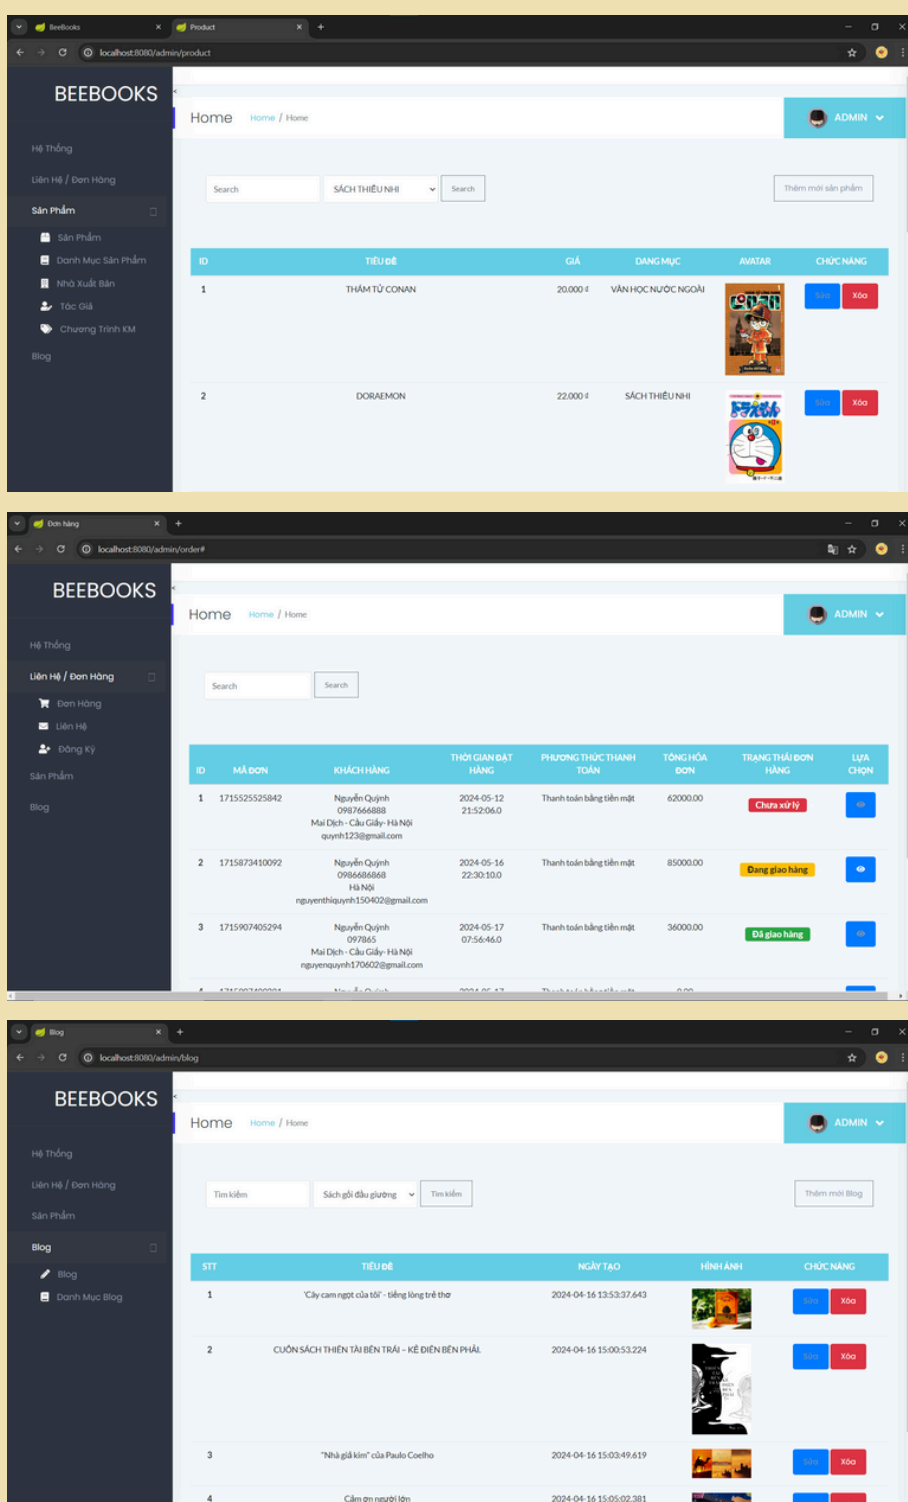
BeeBooks ×
Product ×
localhost:8080/admin/product

BEEBOOKS

Hệ Thống
Liên Hệ / Đơn Hàng
Sản Phẩm
Sản Phẩm
Danh Mục Sản Phẩm
Nhà Xuất Bản
Tác Giả
Chương Trình KM
Blog

Home Home / Home
ADMIN

Search
SÁCH THIẾU NHI
Search
Thêm mới sản phẩm

| ID | TIÊU ĐỀ | GIÁ | DANG MỤC | AVATAR | CHỨC NĂNG |
|---|---|---|---|---|---|
| 1 | THÁM TỬ CONAN | 20.000 ₫ | VĂN HỌC NƯỚC NGOÀI | | Sửa Xóa |
| 2 | DORAEMON | 22.000 ₫ | SÁCH THIẾU NHI | | Sửa Xóa |

Đơn hàng ×
localhost:8080/admin/order#

BEEBOOKS

Hệ Thống
Liên Hệ / Đơn Hàng
Đơn Hàng
Liên Hệ
Đăng Ký
Sản Phẩm
Blog

Home Home / Home
ADMIN

Search
Search

| ID | MÃ ĐƠN | KHÁCH HÀNG | THỜI GIAN ĐẶT HÀNG | PHƯƠNG THỨC THANH TOÁN | TỔNG HÓA ĐƠN | TRẠNG THÁI ĐƠN HÀNG | LỰA CHỌN |
|---|---|---|---|---|---|---|---|
| 1 | 1715525525842 | Nguyễn Quỳnh 0987666888 Mai Dịch - Cầu Giấy - Hà Nội quynh123@gmail.com | 2024-05-12 21:52:06.0 | Thanh toán bằng tiền mặt | 62000.00 | Chưa xử lý | |
| 2 | 1715873410092 | Nguyễn Quỳnh 0986686868 Hà Nội nguyenthiquynh150402@gmail.com | 2024-05-16 22:30:10.0 | Thanh toán bằng tiền mặt | 85000.00 | Đang giao hàng | |
| 3 | 1715907405294 | Nguyễn Quỳnh 097865 Mai Dịch - Cầu Giấy - Hà Nội nguyenquynh170602@gmail.com | 2024-05-17 07:56:46.0 | Thanh toán bằng tiền mặt | 36000.00 | Đã giao hàng | |

Blog ×
localhost:8080/admin/blog

BEEBOOKS

Hệ Thống
Liên Hệ / Đơn Hàng
Sản Phẩm
Blog
Blog
Danh Mục Blog

Home Home / Home
ADMIN

Tìm kiếm
Sách gối đầu giường
Tìm kiếm
Thêm mới Blog

| STT | TIÊU ĐỀ | NGÀY TẠO | HÌNH ẢNH | CHỨC NĂNG |
|---|---|---|---|---|
| 1 | 'Cây cam ngọt của tôi' - tiếng lòng trẻ thơ | 2024-04-16 13:53:37.643 | | Sửa Xóa |
| 2 | CUỐN SÁCH THIÊN TÀI BÊN TRÁI – KẺ ĐIÊN BÊN PHẢI. | 2024-04-16 15:00:53.224 | | Sửa Xóa |
| 3 | "Nhà giả kim" của Paulo Coelho | 2024-04-16 15:03:49.619 | | Sửa Xóa |
| 4 | Cảm ơn người lớn | 2024-04-16 15:05:02.381 | | |